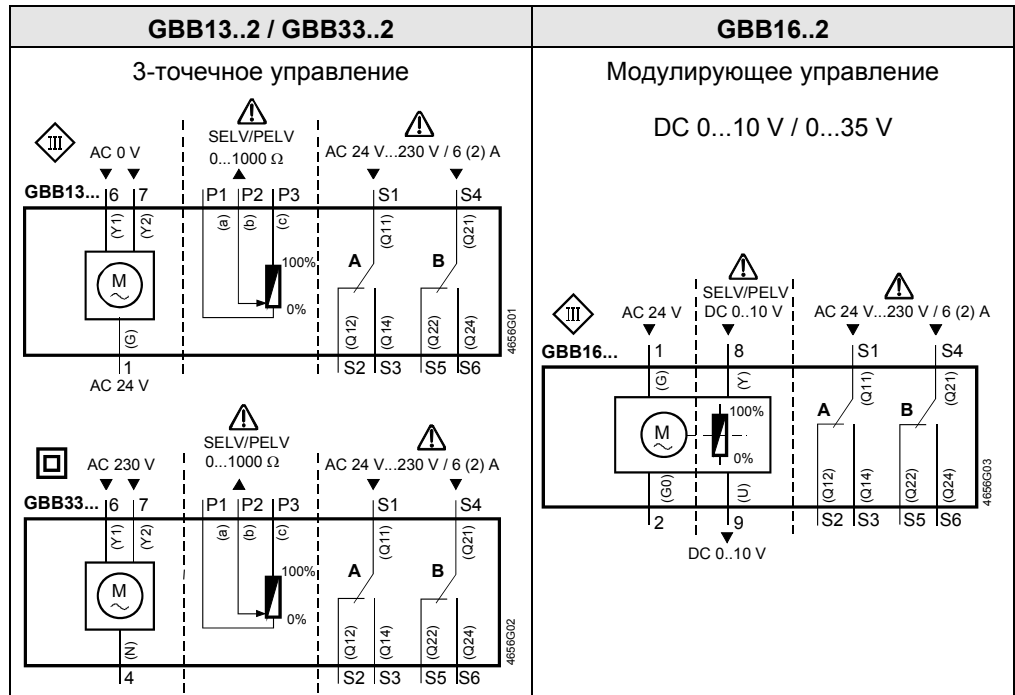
| GBB13..2 / GBB33..2 | GBB16..2 |
|---|---|
| 3-точечное управление | Модулирующее управление |

III AC 0 V
SELV/PELV
0...1000 Ω
AC 24 V...230 V / 6 (2) A
GBB13... 6 7
(Y1) (Y2)
M
(G)
1
AC 24 V
P1 P2 P3
(a) (b) (c)
100%
0%
S1 S4
(Q11) (Q21)
A B
(Q12) (Q14) (Q22) (Q24)
S2 S3 S5 S6
4656G01

AC 230 V
SELV/PELV
0...1000 Ω
AC 24 V...230 V / 6 (2) A
GBB33... 6 7
(Y1) (Y2)
M
(N)
4
P1 P2 P3
(a) (b) (c)
100%
0%
S1 S4
(Q11) (Q21)
A B
(Q12) (Q14) (Q22) (Q24)
S2 S3 S5 S6
4656G02

DC 0...10 V / 0...35 V

III AC 24 V
SELV/PELV
DC 0..10 V
AC 24 V...230 V / 6 (2) A
GBB16... 1 8
(G) (Y)
M
100%
0%
(G0) (U)
2 9
DC 0..10 V
S1 S4
(Q11) (Q21)
A B
(Q12) (Q14) (Q22) (Q24)
S2 S3 S5 S6
4656G03